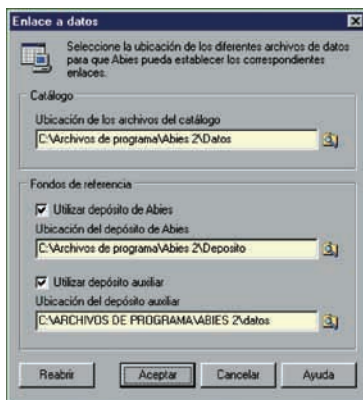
Enlace a datos

Seleccione la ubicación de los diferentes archivos de datos para que Abies pueda establecer los correspondientes enlaces.

Catálogo

Ubicación de los archivos del catálogo

C:\Archivos de programa\Abies 2\Datos

Fondos de referencia

Utilizar depósito de Abies

Ubicación del depósito de Abies

C:\Archivos de programa\Abies 2\Deposito

Utilizar depósito auxiliar

Ubicación del depósito auxiliar

C:\ARCHIVOS DE PROGRAMA\ABIES 2\datos

Reabrir

Aceptar

Cancelar

Ayuda